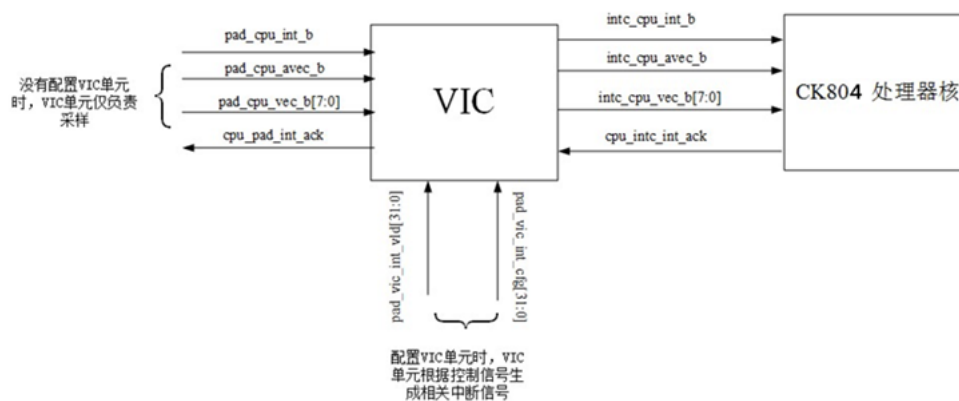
没有配置VIC单元时，VIC单元仅负责采样

pad_cpu_int_b

pad_cpu_avec_b

pad_cpu_vec_b[7:0]

cpu_pad_int_ack

VIC

intc_cpu_int_b

intc_cpu_avec_b

intc_cpu_vec_b[7:0]

cpu_intc_int_ack

CK804 处理器核

pad_vic_int_vld[31:0]

pad_vic_int_cfg[31:0]

配置VIC单元时，VIC单元根据控制信号生成相关中断信号